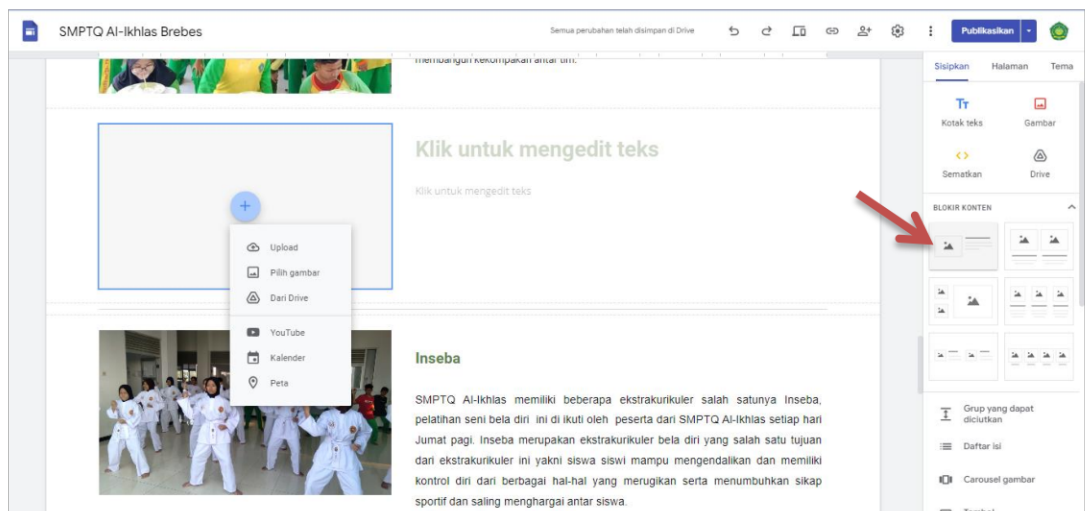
SMPTQ Al-Ikhlas Brebes

Semua perubahan telah disimpan di Drive

Publikasikan

membangun kekompakan antar tim.

Klik untuk mengedit teks

Klik untuk mengedit teks

Upload

Pilih gambar

Dari Drive

YouTube

Kalender

Peta

Inseba

SMPTQ Al-Ikhlas memiliki beberapa ekstrakurikuler salah satunya Inseba, pelatihan seni bela diri ini di ikuti oleh peserta dari SMPTQ Al-Ikhlas setiap hari Jumat pagi. Inseba merupakan ekstrakurikuler bela diri yang salah satu tujuan dari ekstrakurikuler ini yakni siswa siswi mampu mengendalikan dan memiliki kontrol diri dari berbagai hal-hal yang merugikan serta menumbuhkan sikap sportif dan saling menghargai antar siswa.

Sisipkan

Halaman

Tema

Kotak teks

Gambar

Sematkan

Drive

BLOKIR KONTEN

Grup yang dapat diciutkan

Daftar isi

Carousel gambar

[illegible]